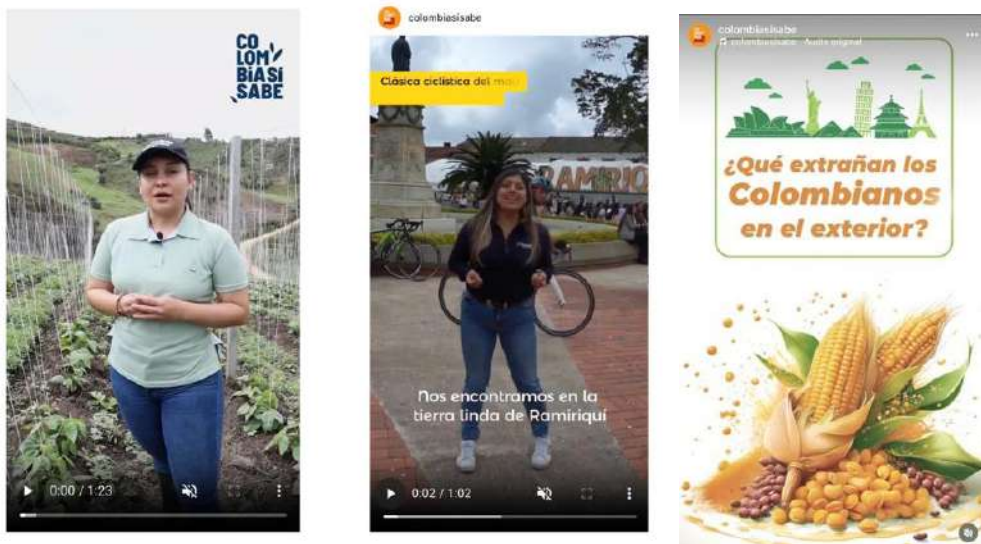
CO LOM BIA SÍ SABE

0:00 / 1:23

colombiasisabe

Clásica ciclística del ma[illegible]

RAMIRIQ

Nos encontramos en la tierra linda de Ramiriquí

0:02 / 1:02

colombiasisabe
colombiasisabe · Audio original

¿Qué extrañan los Colombianos en el exterior?